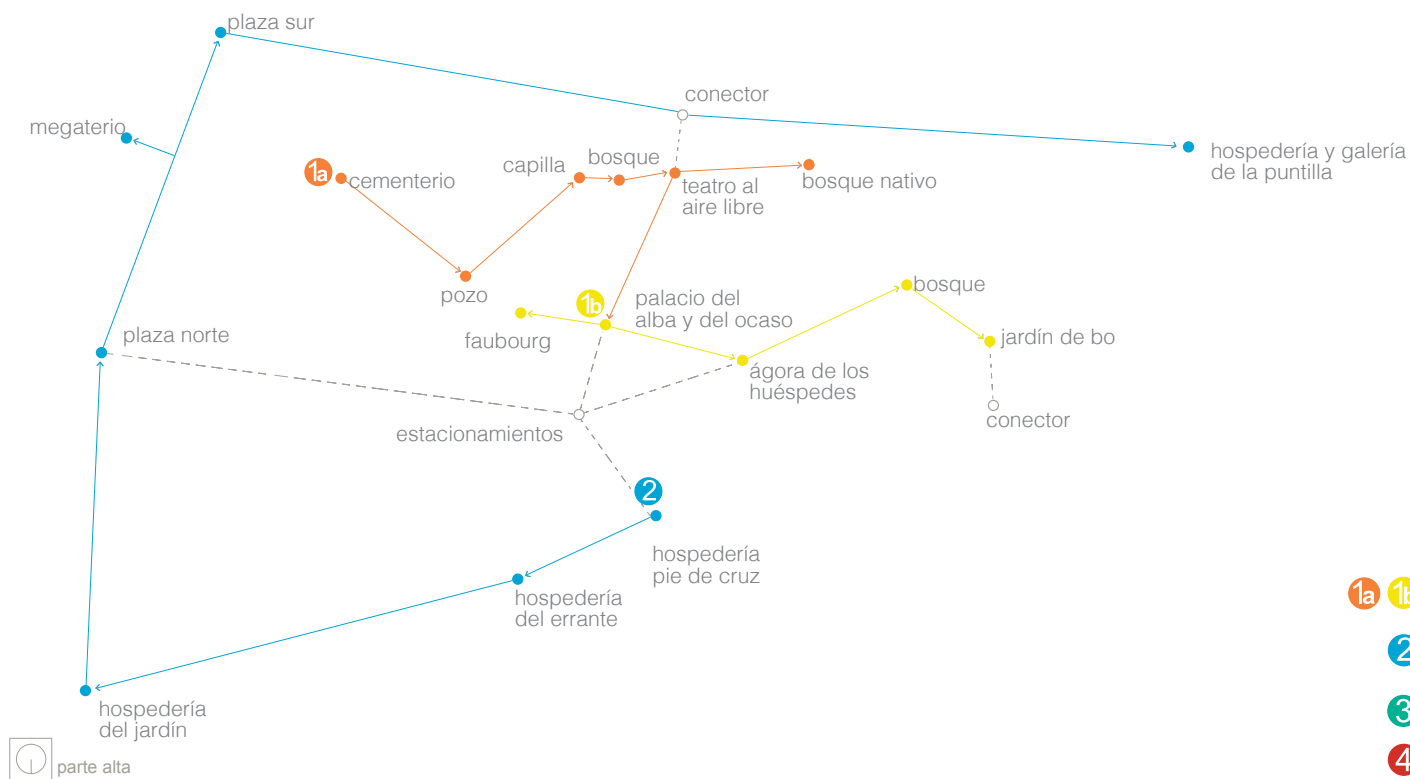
plaza sur

conector

megaterio

1a cementerio

capilla

bosque

teatro al aire libre

bosque nativo

hospedería y galería de la puntilla

pozo

1b

palacio del alba y del ocaso

faubourg

bosque

jardín de bo

plaza norte

ágora de los huéspedes

conector

estacionamientos

2

hospedería pie de cruz

hospedería del errante

hospedería del jardín

parte alta

1a 1b

2

3

4